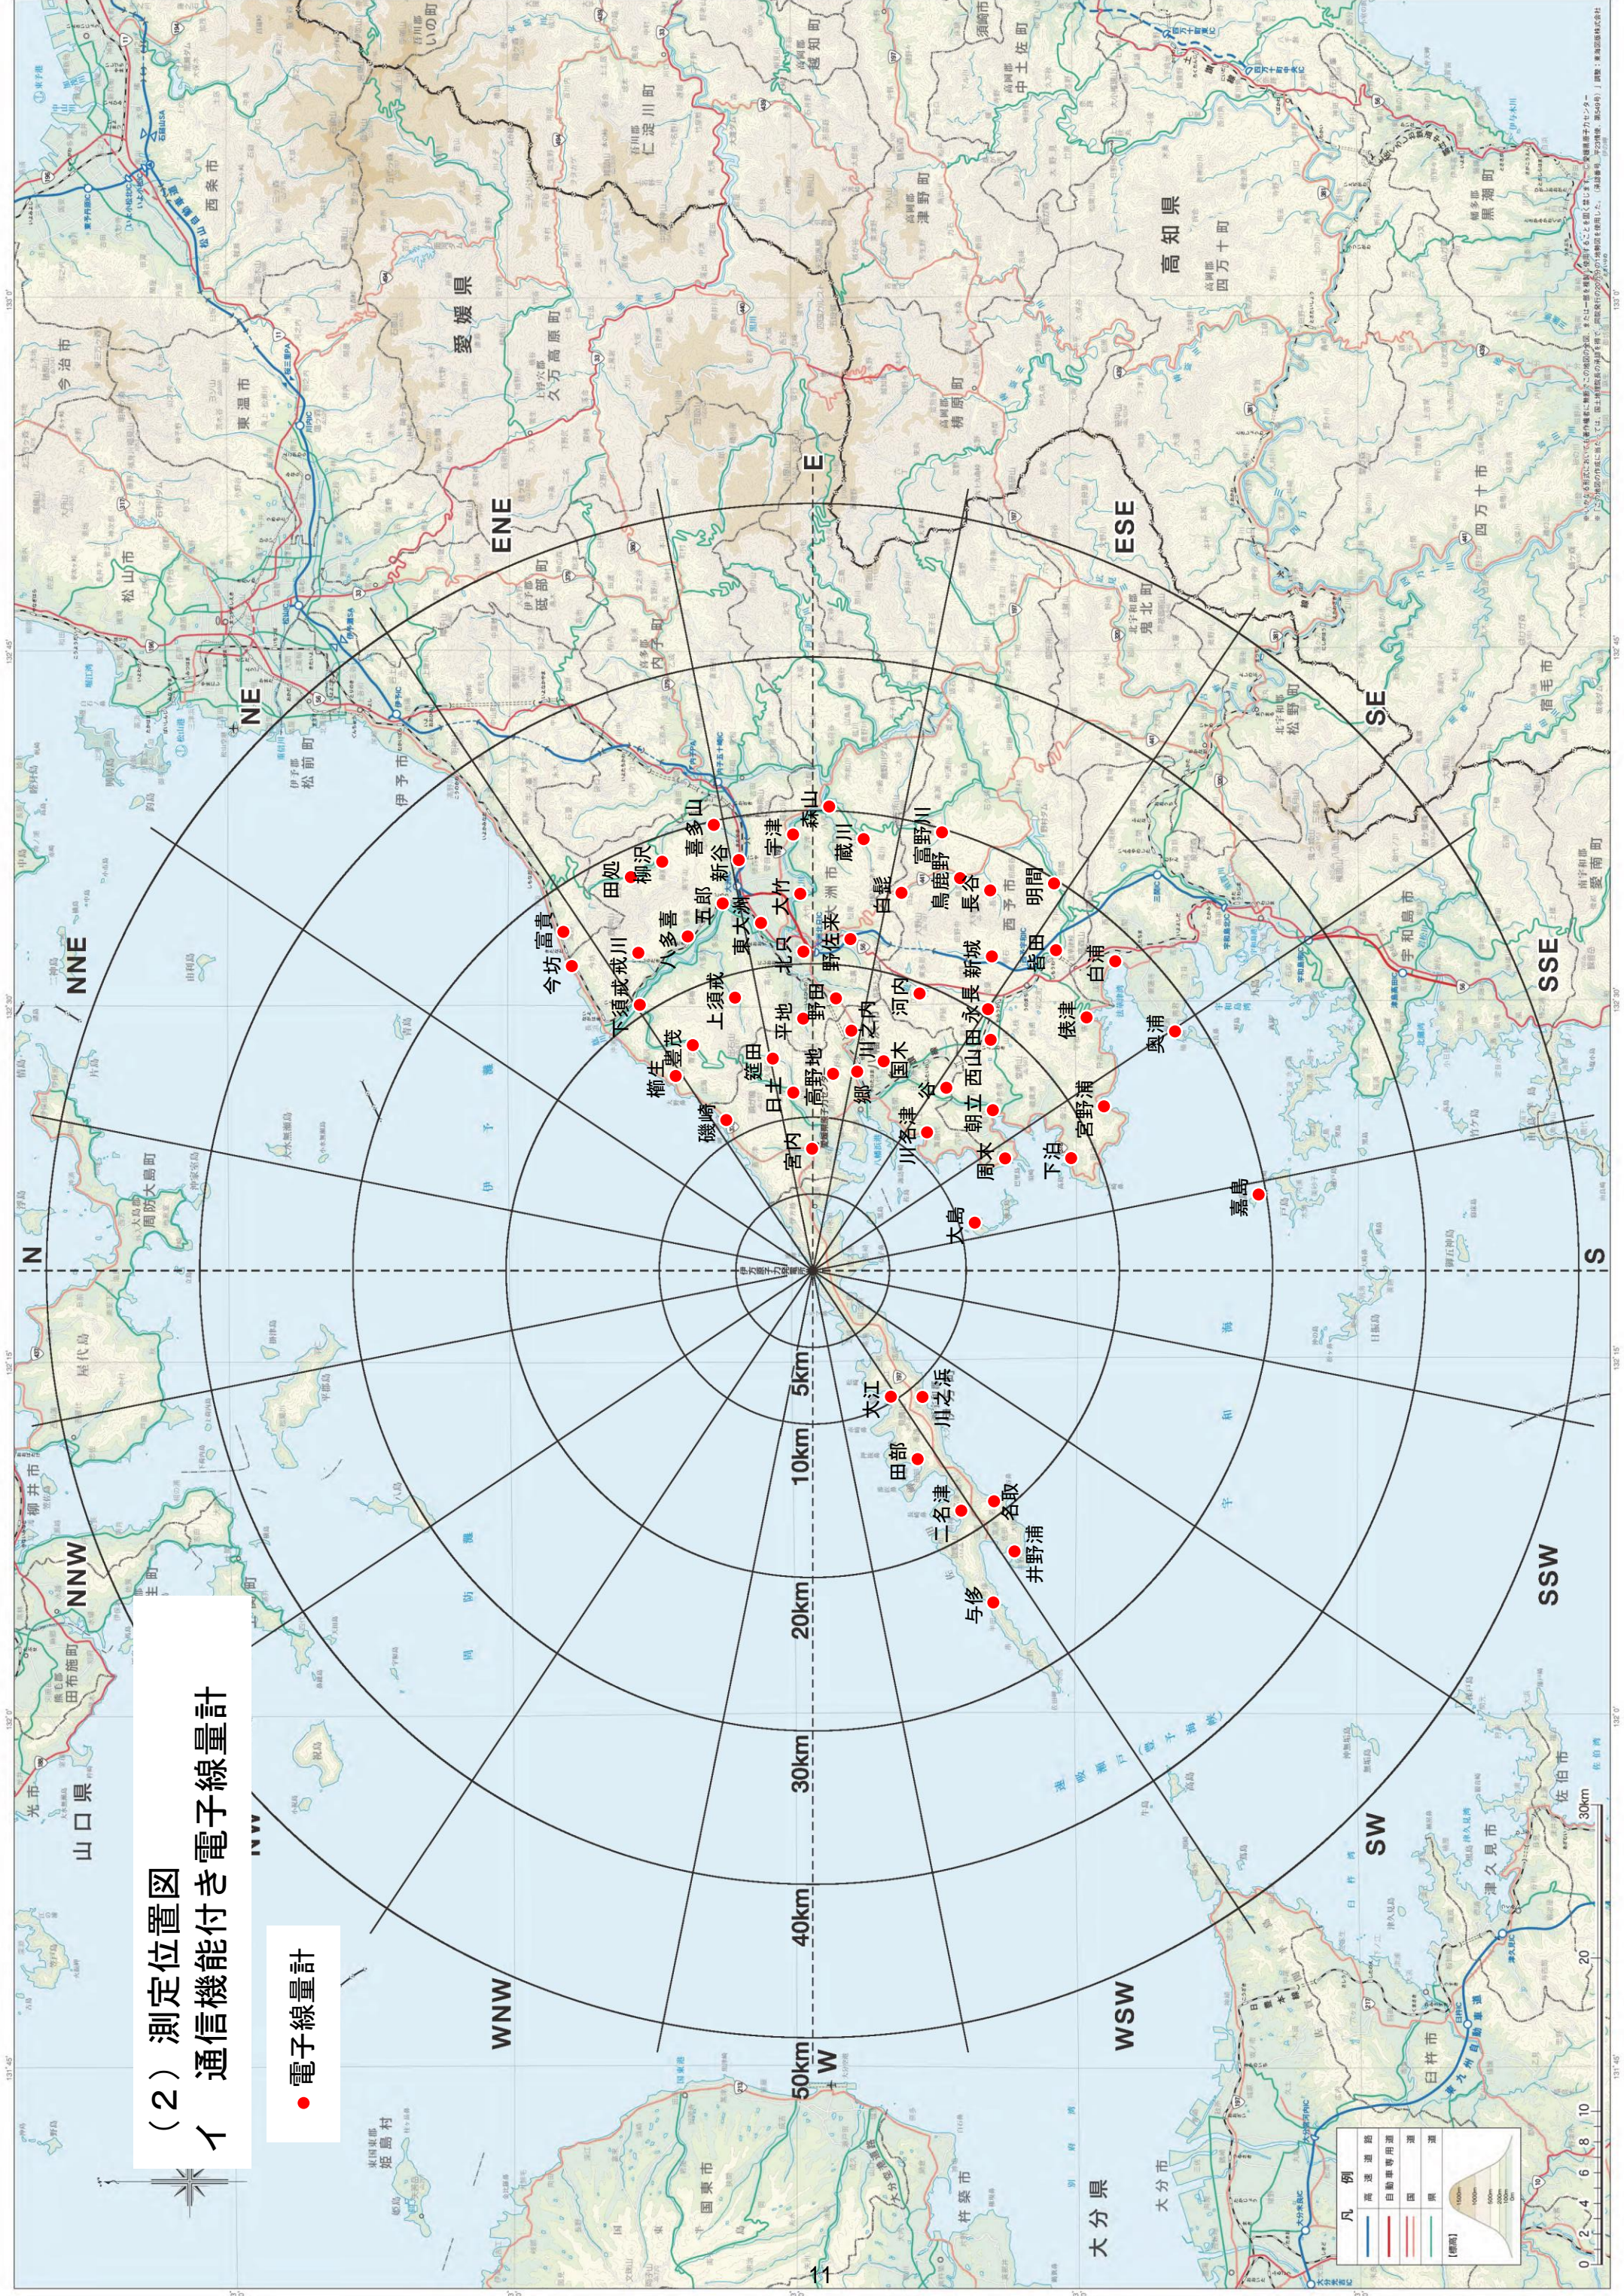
（２）測定位置図
イ　通信機能付き電子線量計

● 電子線量計

N
NNE
NE
ENE
E
ESE
SE
SSE
S
SSW
SW
WSW
W
WNW
NW
NNW

5km
10km
20km
30km
40km
50km

愛媛県
高知県
山口県
大分県

今坊
富貴
田処
柳沢
喜多山
新谷
宇津
森山
蔵川
宮野川
鳥鹿野
長谷
明間
串
大竹
五郎
八多喜
戒川
下須戒
上須戒
東大洲
北只
野佐来
新城
白滝
若宮
白浦
沖浦
俵津
櫛生
豊茂
磯崎
篠田
日土
平地
高野地
川之内
河内
永長
西山田
国木
郷
谷
川名津
朝立
宮内
周木
下泊
宮野浦
嘉島
大島
大江
川之浜
田部
二名津
名取
井野浦
与侈

11